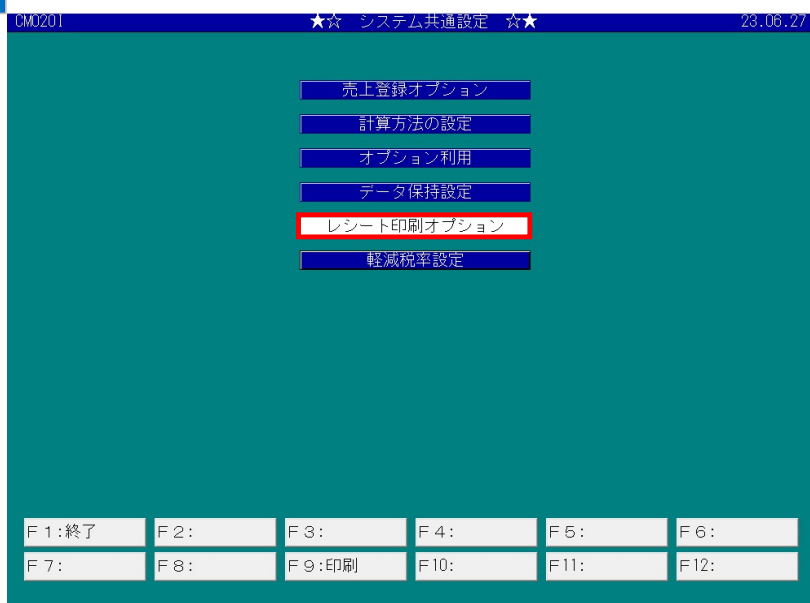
CM020I ★☆ システム共通設定 ☆★ 23.06.27

売上登録オプション

計算方法の設定

オプション利用

データ保持設定

レシート印刷オプション

軽減税率設定

F1:終了
F2:
F3:
F4:
F5:
F6:
F7:
F8:
F9:印刷
F10:
F11:
F12: